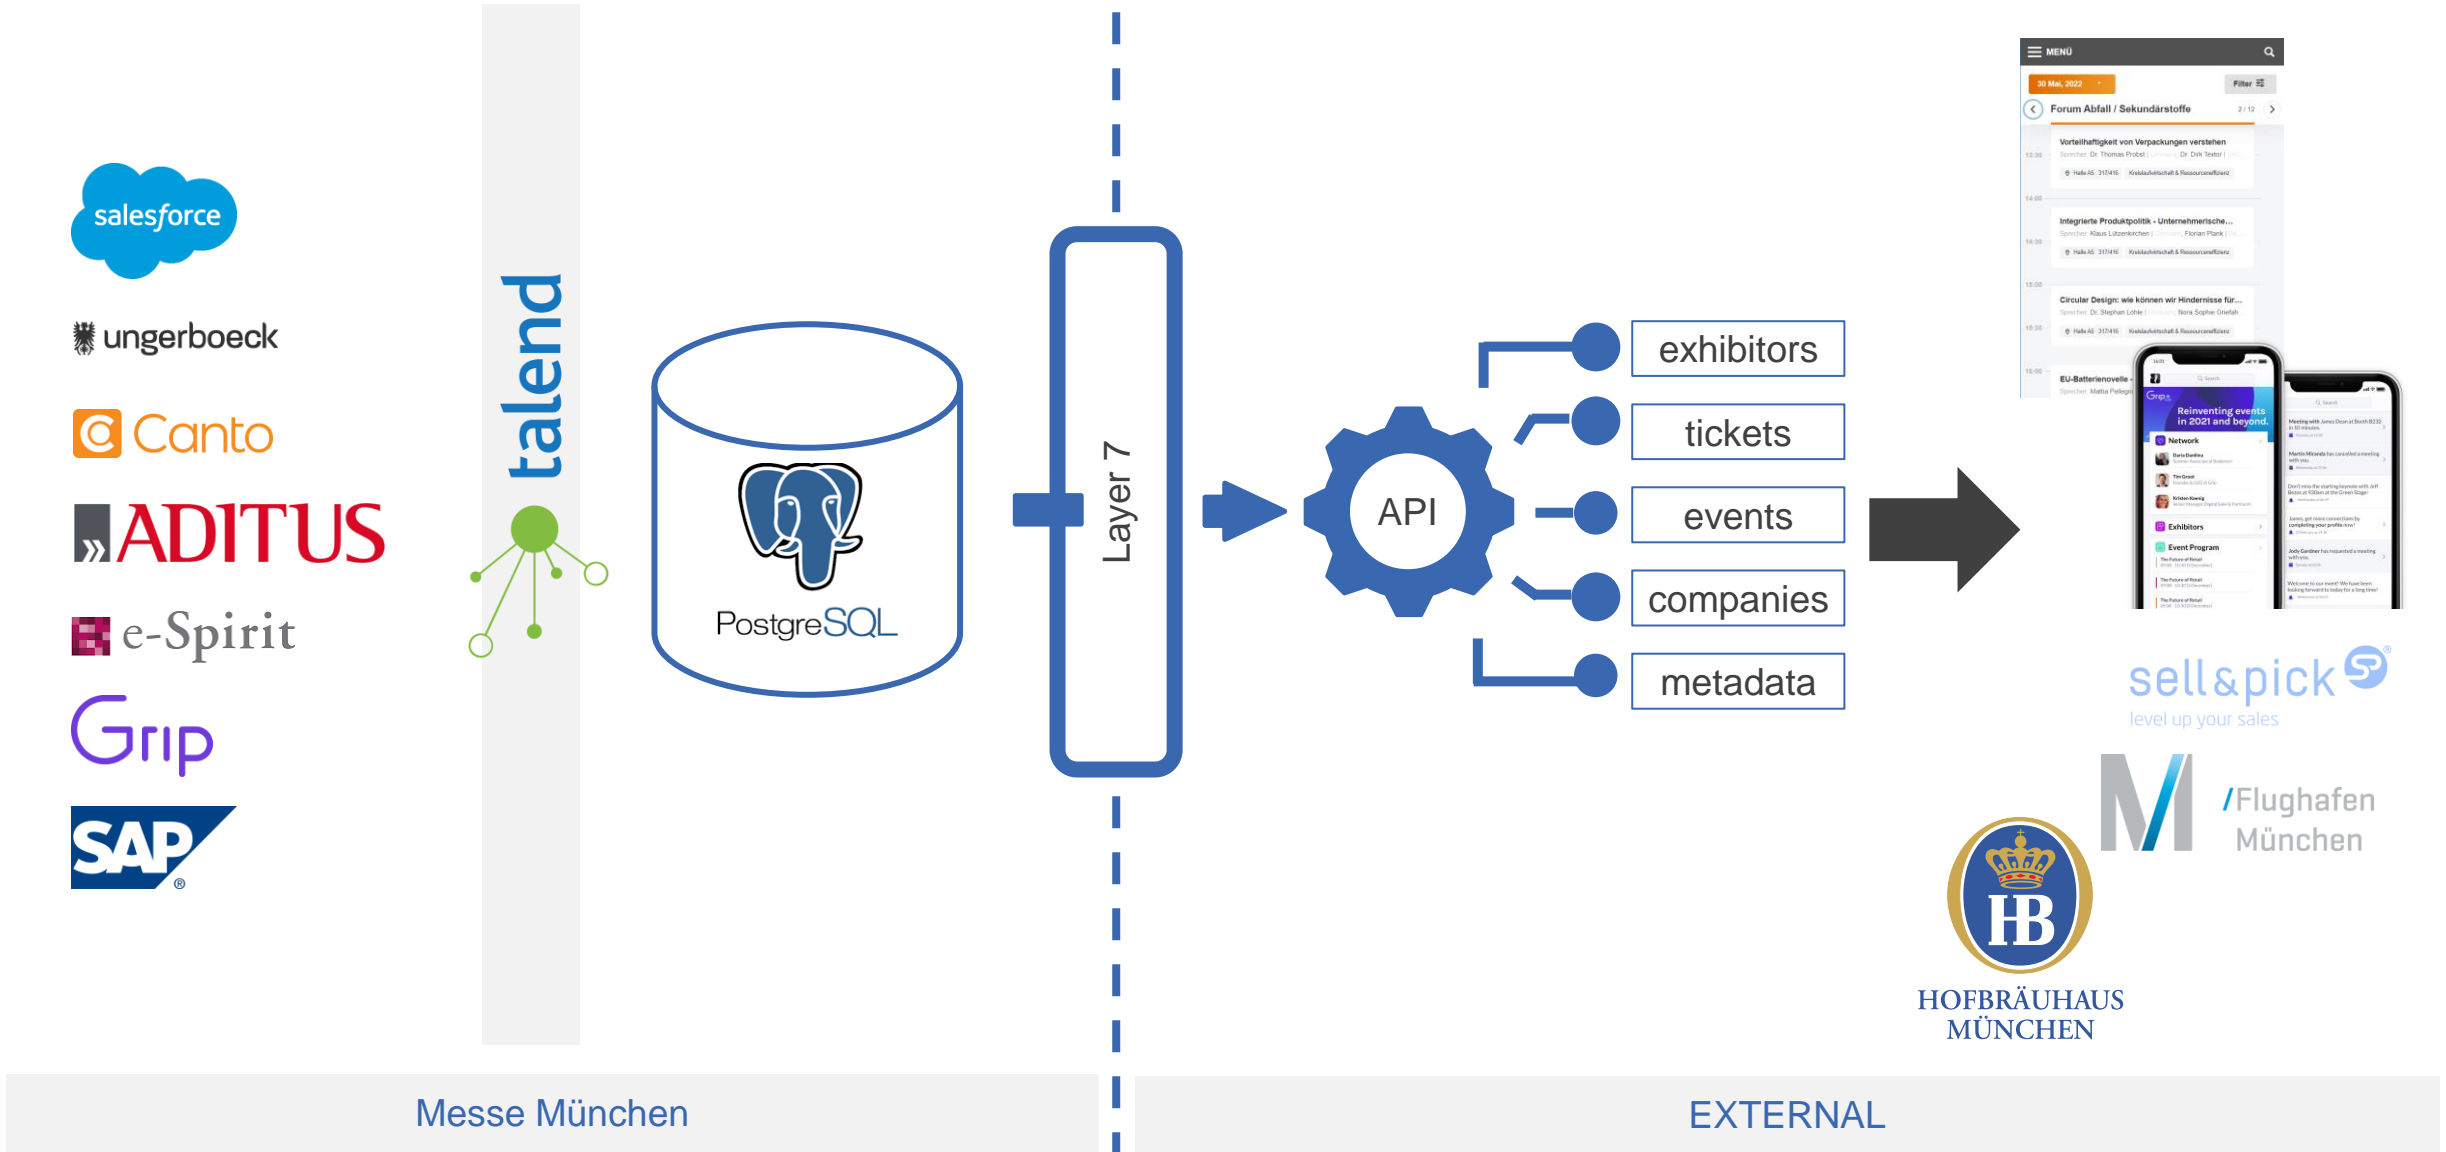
salesforce

ungerboeck

Canto

ADITUS

e-Spirit

Grip

SAP

talend

PostgreSQL

Layer 7

API

exhibitors

tickets

events

companies

metadata

MENÜ

30 Mai, 2022

Filter

Forum Abfall / Sekundärstoffe

Vorteilhaftigkeit von Verpackungen verstehen

Integrierte Produktpolitik - Unternehmerische...

Circular Design: wie können wir Hindernisse für...

EU-Batterienovelle

Reinventing events in 2021 and beyond.

Network

Exhibitors

Event Program

sell&pick

level up your sales

/Flughafen München

HB

HOFBRÄUHAUS MÜNCHEN

Messe München

EXTERNAL